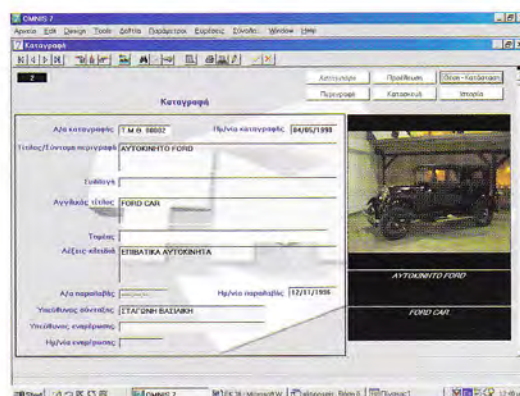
OMNIS 7
Αρχείο Edit Design Tools Δελτία Παράμετροι Εκτυπώσεις Σύνολα... Window Help
Καταγραφή

2
Καταγραφή
Αποτύπωση Προέλευση Θέση - Κατάσταση
Περιγραφή Κατασκευή Ιστορία

Α/α καταγραφής Τ.Μ.Θ. 00002 Ημ/νία καταγραφής 04/05/1998
Τίτλος/Σύντομη περιγραφή ΑΥΤΟΚΙΝΗΤΟ FORD
Συλλογή
Αγγλικός τίτλος FORD CAR
Τομέας
Λέξεις κλειδιά ΕΠΙΒΑΤΙΚΑ ΑΥΤΟΚΙΝΗΤΑ
Α/α παραλαβής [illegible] Ημ/νία παραλαβής 12/11/1996
Υπεύθυνος σύνταξης ΣΤΑΓΩΝΗ ΒΑΣΙΛΙΚΗ
Υπεύθυνος ενημέρωσης
Ημ/νία ενημέρωσης

ΑΥΤΟΚΙΝΗΤΟ FORD
FORD CAR

Start OMNIS 7 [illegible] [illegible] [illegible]